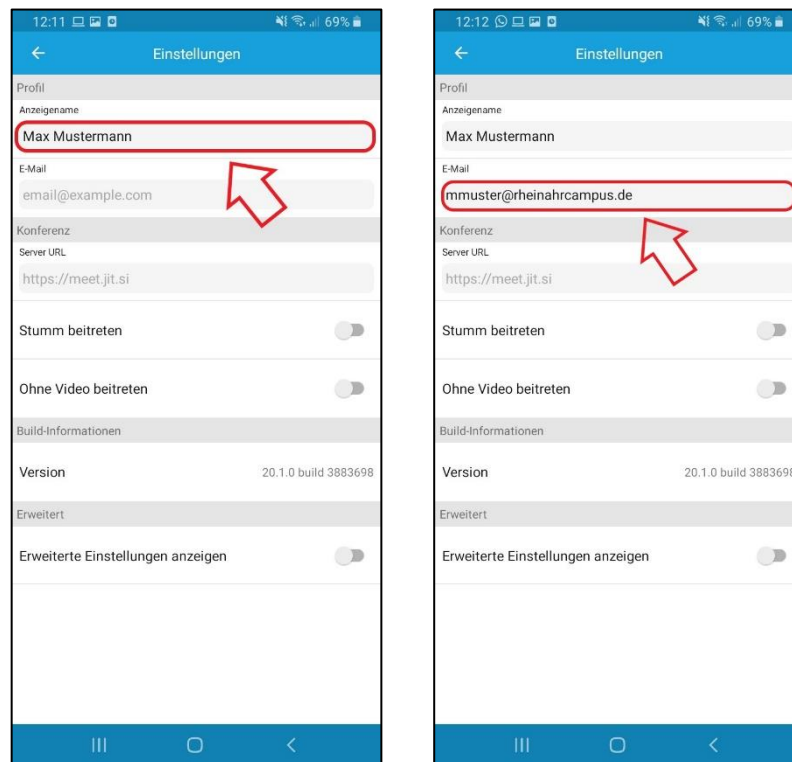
12:11 69%

Einstellungen

Profil

Anzeigename

Max Mustermann

E-Mail

email@example.com

Konferenz

Server URL

https://meet.jit.si

Stumm beitreten

Ohne Video beitreten

Build-Informationen

Version 20.1.0 build 3883698

Erweitert

Erweiterte Einstellungen anzeigen

12:12 69%

Einstellungen

Profil

Anzeigename

Max Mustermann

E-Mail

mmuster@rheinahrcampus.de

Konferenz

Server URL

https://meet.jit.si

Stumm beitreten

Ohne Video beitreten

Build-Informationen

Version 20.1.0 build 3883698

Erweitert

Erweiterte Einstellungen anzeigen